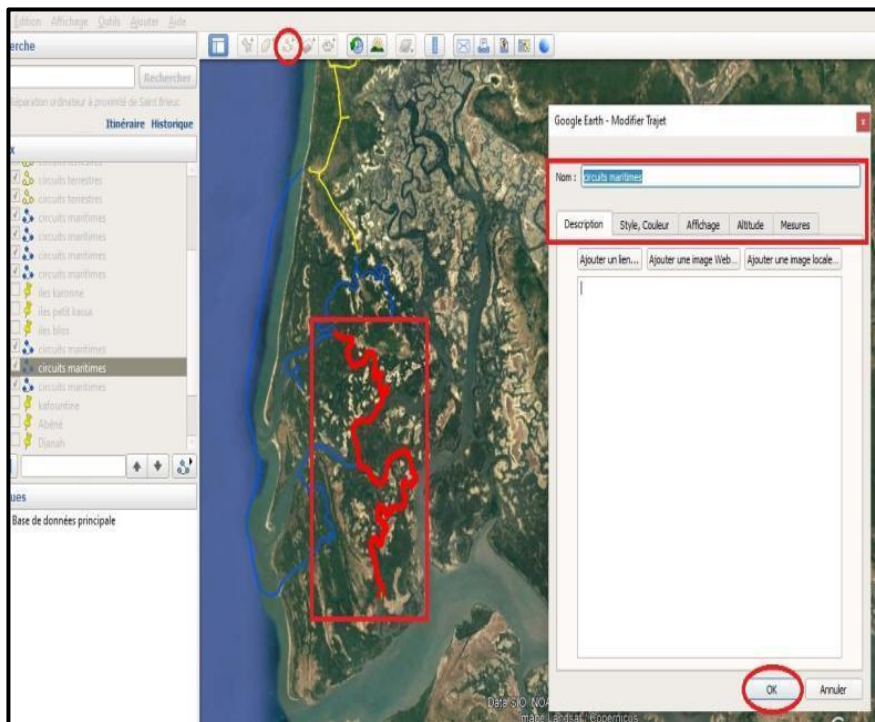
Édition Affichage Outils Ajouter Aide

erche

Rechercher

Réparation ordinateur à proximité de Saint Brieuc

Itinéraire Historique

circuits terrestres
circuits terrestres
circuits maritimes
circuits maritimes
circuits maritimes
circuits maritimes
iles karonne
iles petit kassa
iles blis
circuits maritimes
circuits maritimes
circuits maritimes
kafountine
Abéné
Djanah

ues

Base de données principale

Google Earth - Modifier Trajet

Nom : circuits maritimes

Description Style, Couleur Affichage Altitude Mesures

Ajouter un lien... Ajouter une image Web... Ajouter une image locale...

OK Annuler

Data SIO, NOA
Image Landsat / Copernicus